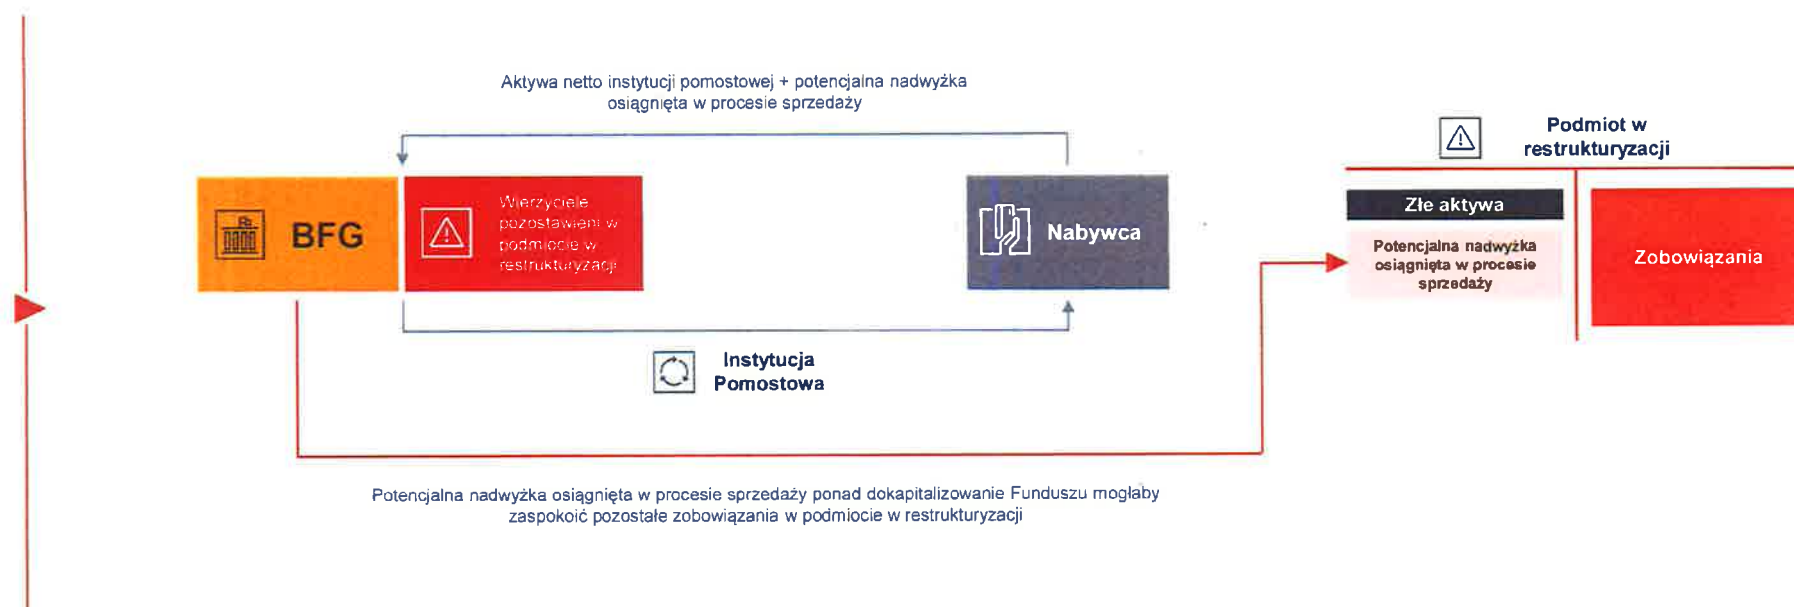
Aktywa netto instytucji pomostowej + potencjalna nadwyżka osiągnięta w procesie sprzedaży

Podmiot w restrukturyzacji

BFG

Wierzyciele pozostawieni w podmiocie w restrukturyzacji

Nabywca

Złe aktywa

Potencjalna nadwyżka osiągnięta w procesie sprzedaży

Zobowiązania

Instytucja Pomostowa

Potencjalna nadwyżka osiągnięta w procesie sprzedaży ponad dokapitalizowanie Funduszu mogłaby zaspokoić pozostałe zobowiązania w podmiocie w restrukturyzacji